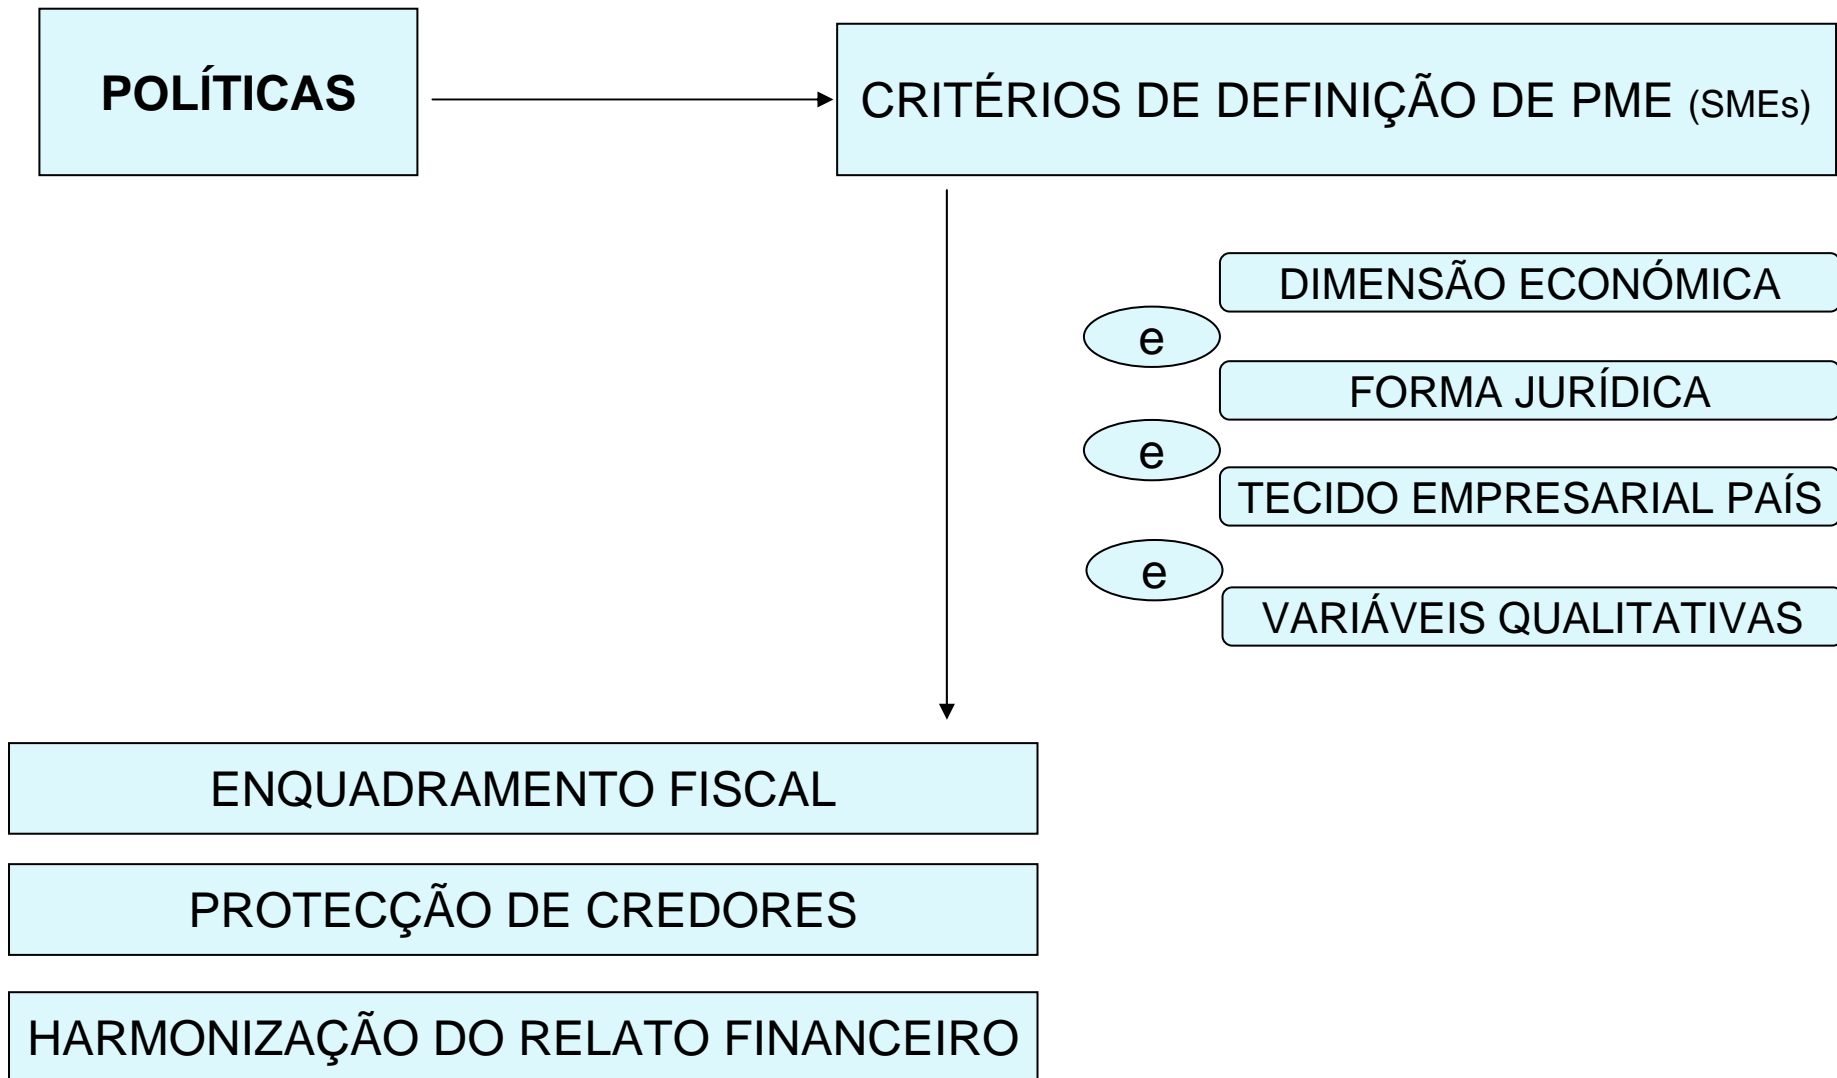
POLÍTICAS

CRITÉRIOS DE DEFINIÇÃO DE PME (SMEs)

DIMENSÃO ECONÓMICA

e

FORMA JURÍDICA

e

TECIDO EMPRESARIAL PAÍS

e

VARIÁVEIS QUALITATIVAS

ENQUADRAMENTO FISCAL

PROTECÇÃO DE CREDORES

HARMONIZAÇÃO DO RELATO FINANCEIRO